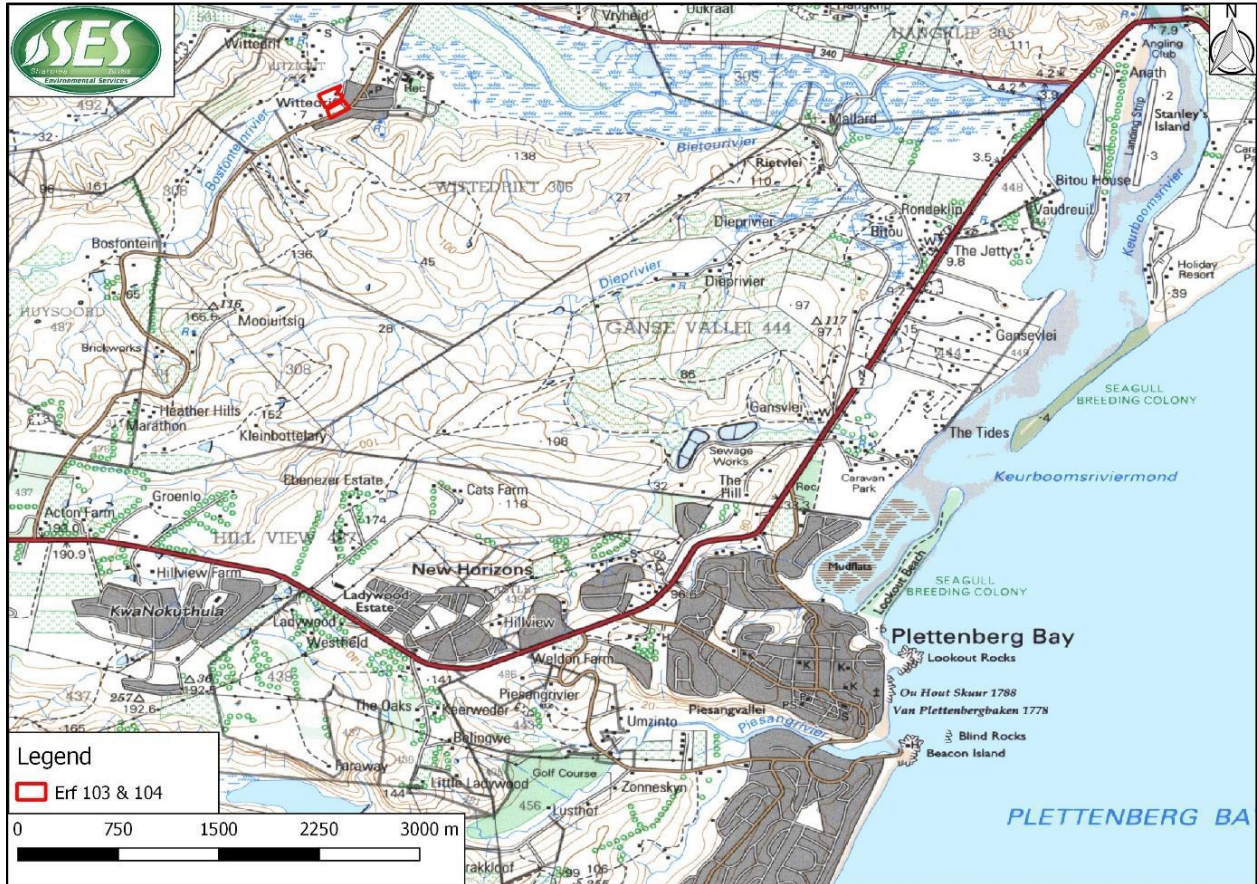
SES
Sharples Environmental Services

N

Vryheid
Uitzicht
Wittedrift
Wittedrift
Rec
Bosfonteinrivier
Bietourivier
Mallard
Rietvlei
WITTEDRIFT 306
Angling Club
Anath
Stanley's Island
Landing Strip
Bitou House
Keurboomsrivier
Vaudreuil
Rondeklip
Bitou
The Jetty
Holiday Resort
Bosfontein
Dieprivier
Dieprivier
Dieprivier
HUYSOORD
Mooiuitsig
GANSE VALLEI 444
Gansevlei
Brickworks
SEAGULL BREEDING COLONY
Heather Hills
Marathon
Kleinbottelary
Gansvlei
The Tides
Sewage Works
The Hill
Caravan Park
Keurboomsriviermond
Ebenezer Estate
Cats Farm
Acton Farm
Groenlo
HILL VIEW
Hillview Farm
New Horizons
Ladywood Estate
Mudflats
Lookout Beach
SEAGULL BREEDING COLONY
KwaNokuthula
Ladywood
Westfield
Hillview
Plettenberg Bay
Lookout Rocks
Weldon Farm
Ou Hout Skuur 1788
Van Plettenbergbaken 1778
The Oaks
Piesangrivier
Piesangvallei
Umzinto
Piesangrivier
Blind Rocks
Beacon Island
Bolingwe
Faraway
Little Ladywood
Golf Course
Zonneskyn
Lusthof
PLETTENBERG BA

Legend
Erf 103 & 104

0 750 1500 2250 3000 m